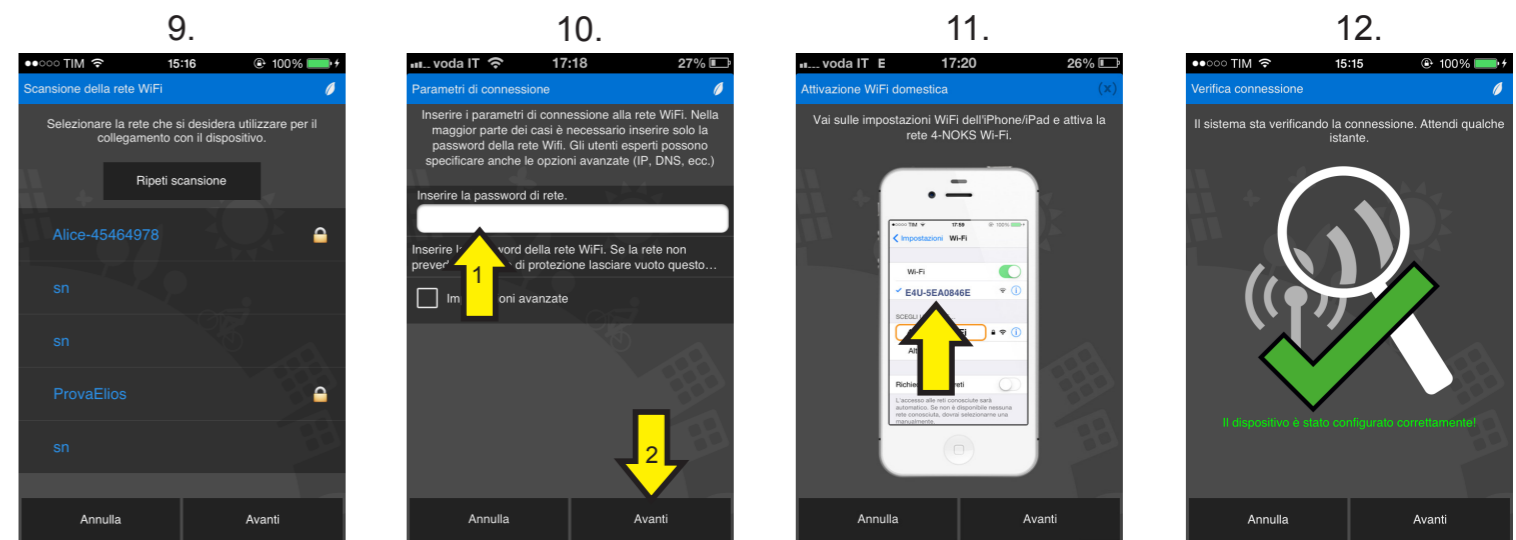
9.

●●○○○ TIM 15:16 100%

Scansione della rete WiFi

Selezionare la rete che si desidera utilizzare per il collegamento con il dispositivo.

Ripeti scansione

Alice-45464978

sn

sn

ProvaElios

sn

Annulla

Avanti

10.

voda IT 17:18 27%

Parametri di connessione

Inserire i parametri di connessione alla rete WiFi. Nella maggior parte dei casi è necessario inserire solo la password della rete Wifi. Gli utenti esperti possono specificare anche le opzioni avanzate (IP, DNS, ecc.)

Inserire la password di rete.

Inserire la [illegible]word della rete WiFi. Se la rete non preved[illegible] di protezione lasciare vuoto questo...

1

Im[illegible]oni avanzate

2

Annulla

Avanti

11.

voda IT E 17:20 26%

Attivazione WiFi domestica

Vai sulle impostazioni WiFi dell'iPhone/iPad e attiva la rete 4-NOKS Wi-Fi.

Impostazioni Wi-Fi

Wi-Fi

E4U-5EA0846E

SCEGLI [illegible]

Alt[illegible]

Richie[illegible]eti

L'accesso alle reti conosciute sarà automatico. Se non è disponibile nessuna rete conosciuta, dovrai selezionarne una manualmente.

Annulla

Avanti

12.

●●○○○ TIM 15:15 100%

Verifica connessione

Il sistema sta verificando la connessione. Attendi qualche istante.

Il dispositivo è stato configurato correttamente!

Annulla

Avanti